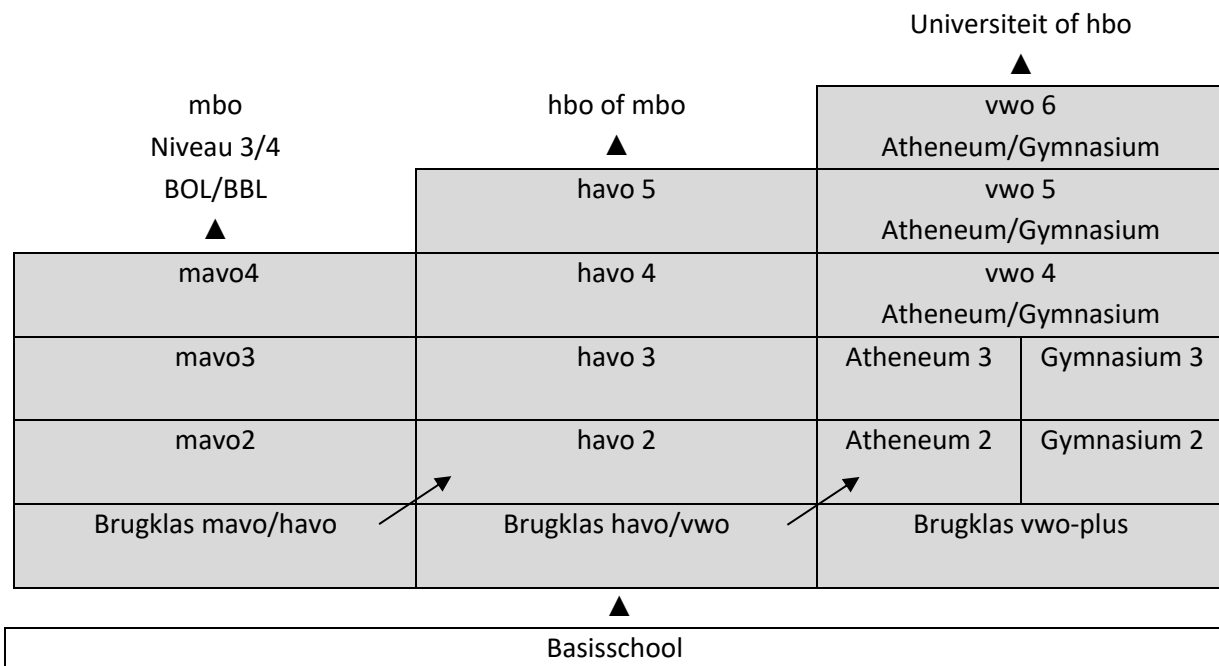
Universiteit of hbo

mbo
Niveau 3/4
BOL/BBL

hbo of mbo

vwo 6
Atheneum/Gymnasium

havo 5

vwo 5
Atheneum/Gymnasium

mavo4

havo 4

vwo 4
Atheneum/Gymnasium

mavo3

havo 3

Atheneum 3

Gymnasium 3

mavo2

havo 2

Atheneum 2

Gymnasium 2

Brugklas mavo/havo

Brugklas havo/vwo

Brugklas vwo-plus

Basisschool